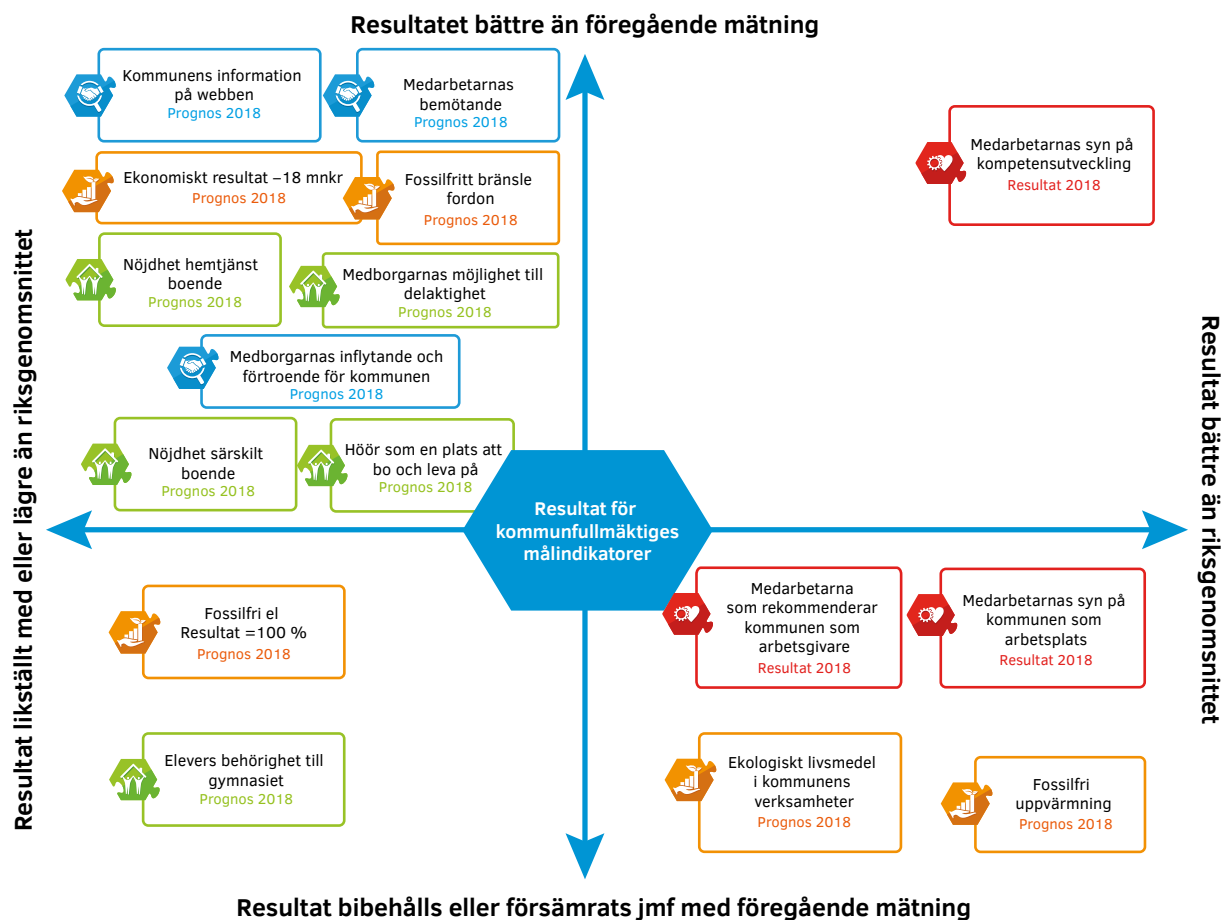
Resultatet bättre än föregående mätning

Kommunens information på webben
Prognos 2018

Medarbetarnas bemötande
Prognos 2018

Medarbetarnas syn på kompetensutveckling
Resultat 2018

Ekonomiskt resultat –18 mnkr
Prognos 2018

Fossilfritt bränsle fordon
Prognos 2018

Nöjdhet hemtjänst boende
Prognos 2018

Medborgarnas möjlighet till delaktighet
Prognos 2018

Medborgarnas inflytande och förtroende för kommunen
Prognos 2018

Nöjdhet särskilt boende
Prognos 2018

Höör som en plats att bo och leva på
Prognos 2018

Resultat likställt med eller lägre än riksgenomsnittet

Resultat för kommunfullmäktiges målindikatorer

Resultat bättre än riksgenomsnittet

Fossilfri el
Resultat =100 %
Prognos 2018

Medarbetarna som rekommenderar kommunen som arbetsgivare
Resultat 2018

Medarbetarnas syn på kommunen som arbetsplats
Resultat 2018

Elevers behörighet till gymnasiet
Prognos 2018

Ekologiskt livsmedel i kommunens verksamheter
Prognos 2018

Fossilfri uppvärmning
Prognos 2018

Resultat bibehålls eller försämrats jmf med föregående mätning